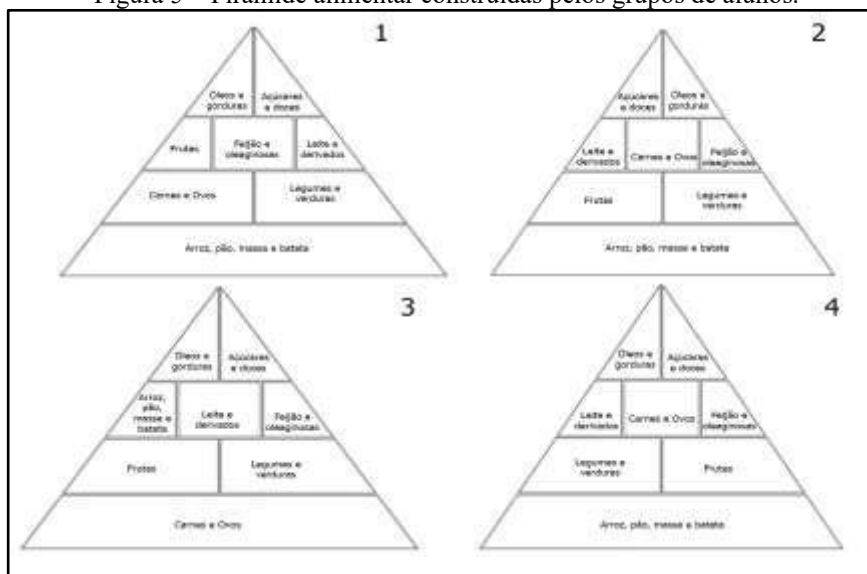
Figura 5 – Pirâmide alimentar construídas pelos grupos de alunos.

1

Óleos e gorduras
Açúcares e doces
Frutas
Feijão e oleaginosas
Leite e derivados
Carnes e Ovos
Legumes e verduras
Arroz, pão, massa e batata

2

Açúcares e doces
Óleos e gorduras
Leite e derivados
Carnes e Ovos
Feijão e oleaginosas
Frutas
Legumes e verduras
Arroz, pão, massa e batata

3

Óleos e gorduras
Açúcares e doces
Arroz, pão, massa e batata
Leite e derivados
Feijão e oleaginosas
Frutas
Legumes e verduras
Carnes e Ovos

4

Óleos e gorduras
Açúcares e doces
Leite e derivados
Carnes e Ovos
Feijão e oleaginosas
Legumes e verduras
Frutas
Arroz, pão, massa e batata